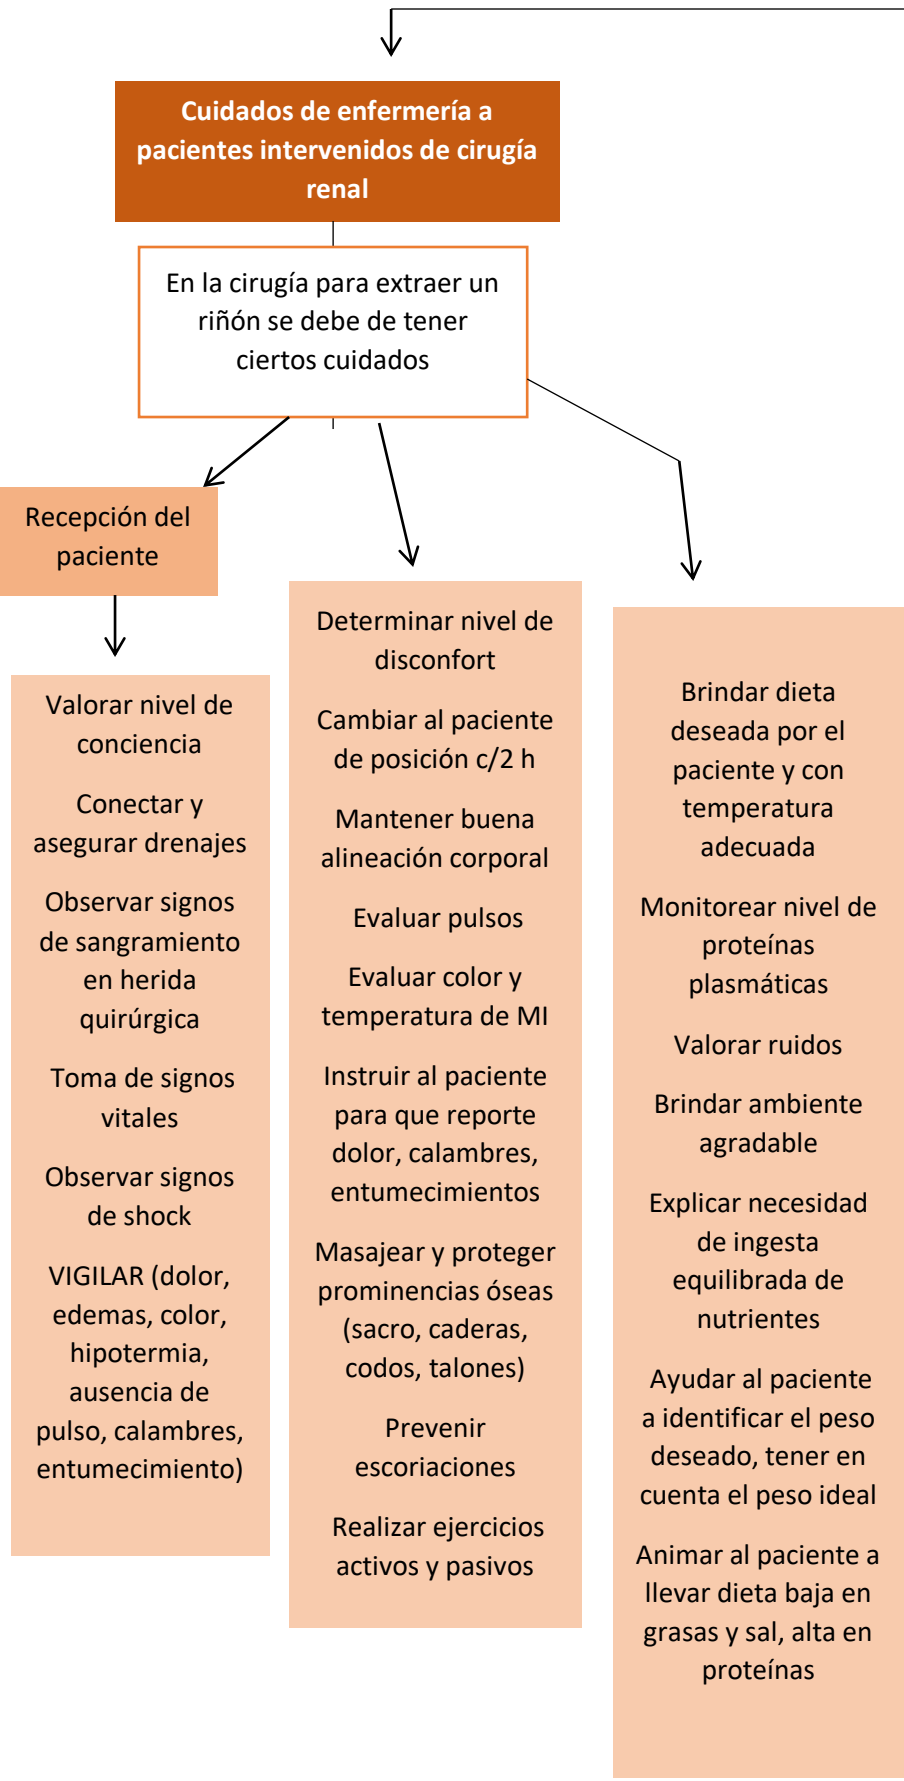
Cuidados de enfermería a pacientes intervenidos de cirugía renal

En la cirugía para extraer un riñón se debe de tener ciertos cuidados

Recepción del paciente

Valorar nivel de conciencia

Conectar y asegurar drenajes

Observar signos de sangramiento en herida quirúrgica

Toma de signos vitales

Observar signos de shock

VIGILAR (dolor, edemas, color, hipotermia, ausencia de pulso, calambres, entumecimiento)

Determinar nivel de disconfort

Cambiar al paciente de posición c/2 h

Mantener buena alineación corporal

Evaluar pulsos

Evaluar color y temperatura de MI

Instruir al paciente para que reporte dolor, calambres, entumecimientos

Masajear y proteger prominencias óseas (sacro, caderas, codos, talones)

Prevenir escoriaciones

Realizar ejercicios activos y pasivos

Brindar dieta deseada por el paciente y con temperatura adecuada

Monitorear nivel de proteínas plasmáticas

Valorar ruidos

Brindar ambiente agradable

Explicar necesidad de ingesta equilibrada de nutrientes

Ayudar al paciente a identificar el peso deseado, tener en cuenta el peso ideal

Animar al paciente a llevar dieta baja en grasas y sal, alta en proteínas